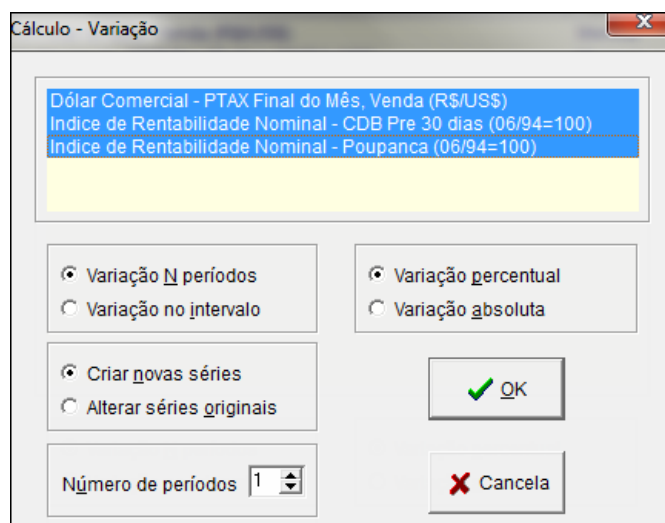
Cálculo - Variação

Dólar Comercial - PTAX Final do Mês, Venda (R$/US$)
Indice de Rentabilidade Nominal - CDB Pre 30 dias (06/94=100)
Indice de Rentabilidade Nominal - Poupanca (06/94=100)

Variação N períodos
Variação no intervalo

Variação percentual
Variação absoluta

Criar novas séries
Alterar séries originais

OK

Número de períodos 1

Cancela